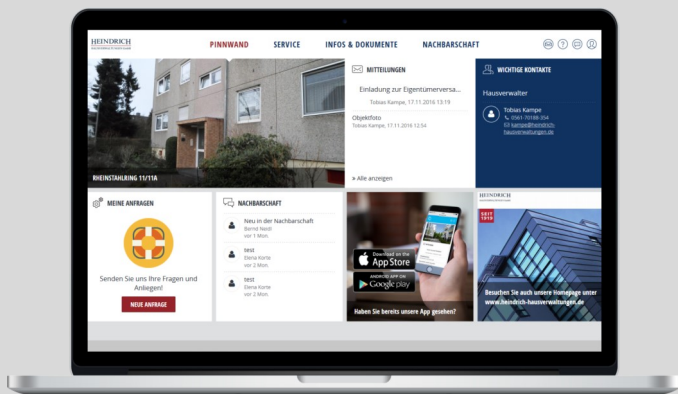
HEINDRICH

PINNWAND SERVICE INFOS & DOKUMENTE NACHBARSCHAFT

RHEINSTAHLRING 11/11A

MITTEILUNGEN

Einladung zur Eigentümerversa...
Tobias Kampe, 17.11.2016 13:19

Objektfoto
Tobias Kampe, 17.11.2016 12:54

> Alle anzeigen

WICHTIGE KONTAKTE

Hausverwalter

Tobias Kampe
0561-70189-354
kampe@heindrich-hausverwaltungen.de

MEINE ANFRAGEN

Senden Sie uns Ihre Fragen und Anliegen!

NEUE ANFRAGE

NACHBARSCHAFT

Neu in der Nachbarschaft
Bernd Nedt
vor 1 Mon.

test
Elena Korte
vor 2 Mon.

test
Elena Korte
vor 2 Mon.

Download on the App Store

ANDROID APP ON Google play

Haben Sie bereits unsere App gesehen?

HEINDRICH

SEIT 1919

Besuchen Sie auch unsere Homepage unter www.heindrich-hausverwaltungen.de